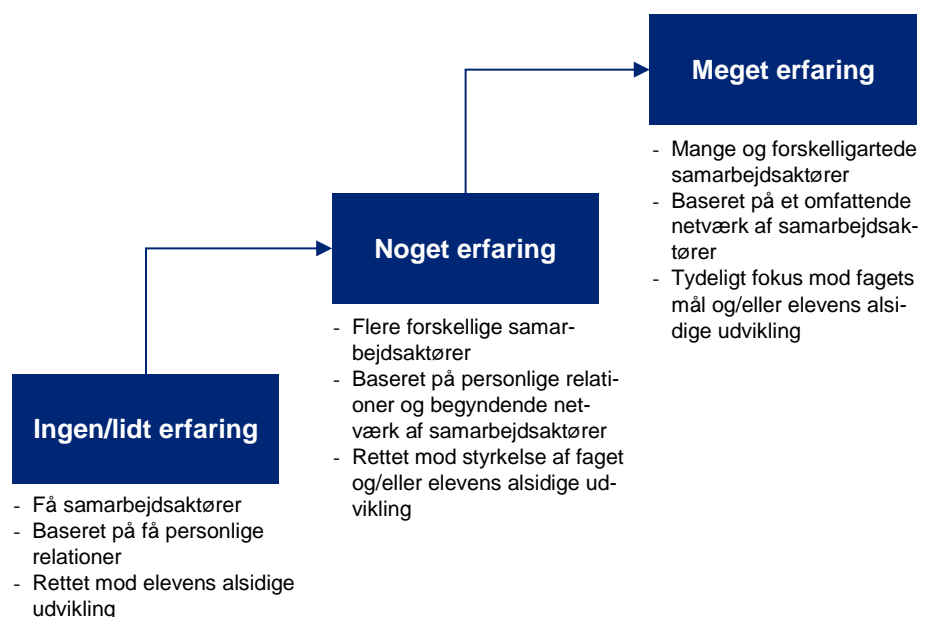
Meget erfaring

- Mange og forskelligartede samarbejdsaktører
- Baseret på et omfattende netværk af samarbejdsaktører
- Tydeligt fokus mod fagets mål og/eller elevens alsidige udvikling

Noget erfaring

- Flere forskellige samarbejdsaktører
- Baseret på personlige relationer og begyndende netværk af samarbejdsaktører
- Rettet mod styrkelse af faget og/eller elevens alsidige udvikling

Ingen/lidt erfaring

- Få samarbejdsaktører
- Baseret på få personlige relationer
- Rettet mod elevens alsidige udvikling